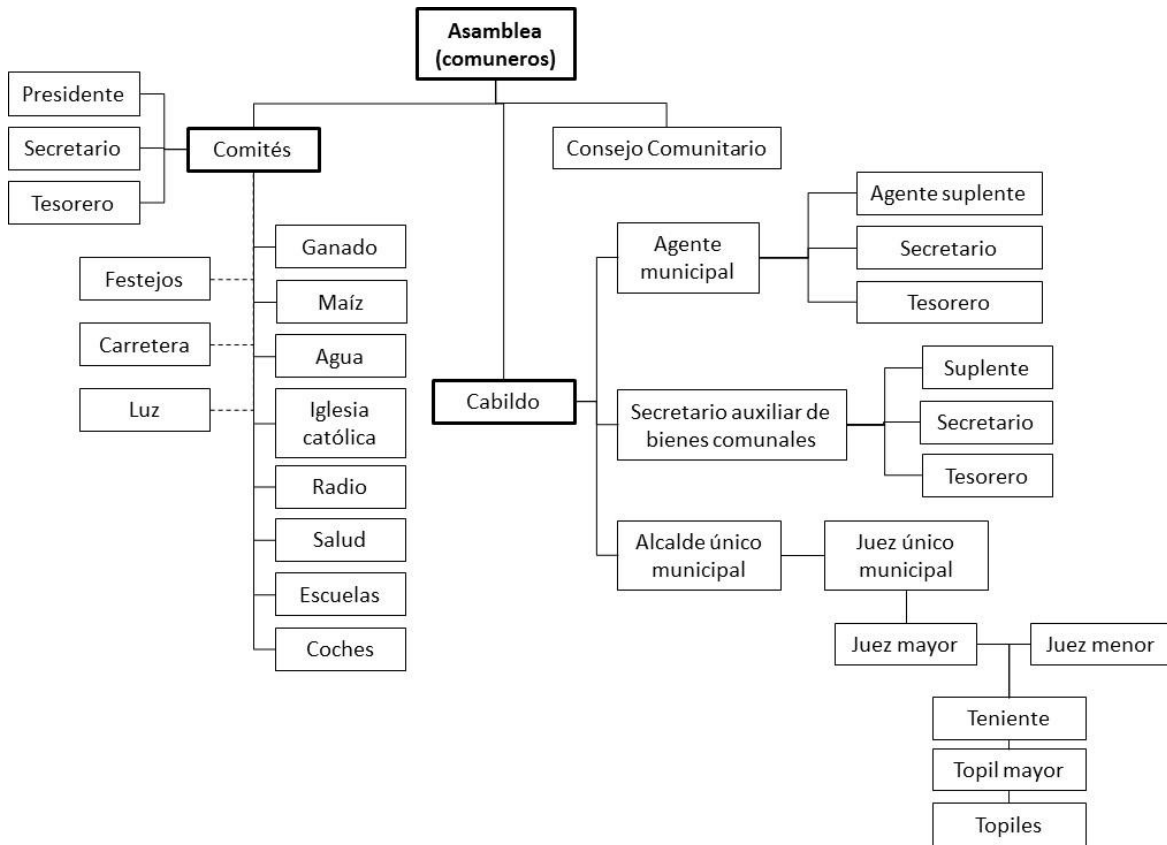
Asamblea (comuneros)

Presidente
Secretario
Tesorero
Comités
Consejo Comunitario

Ganado
Festejos
Maíz
Carretera
Agua
Luz
Iglesia católica
Radio
Salud
Escuelas
Coches

Cabildo

Agente municipal
Agente suplente
Secretario
Tesorero

Secretario auxiliar de bienes comunales
Suplente
Secretario
Tesorero

Alcalde único municipal
Juez único municipal
Juez mayor
Juez menor
Teniente
Topil mayor
Topiles